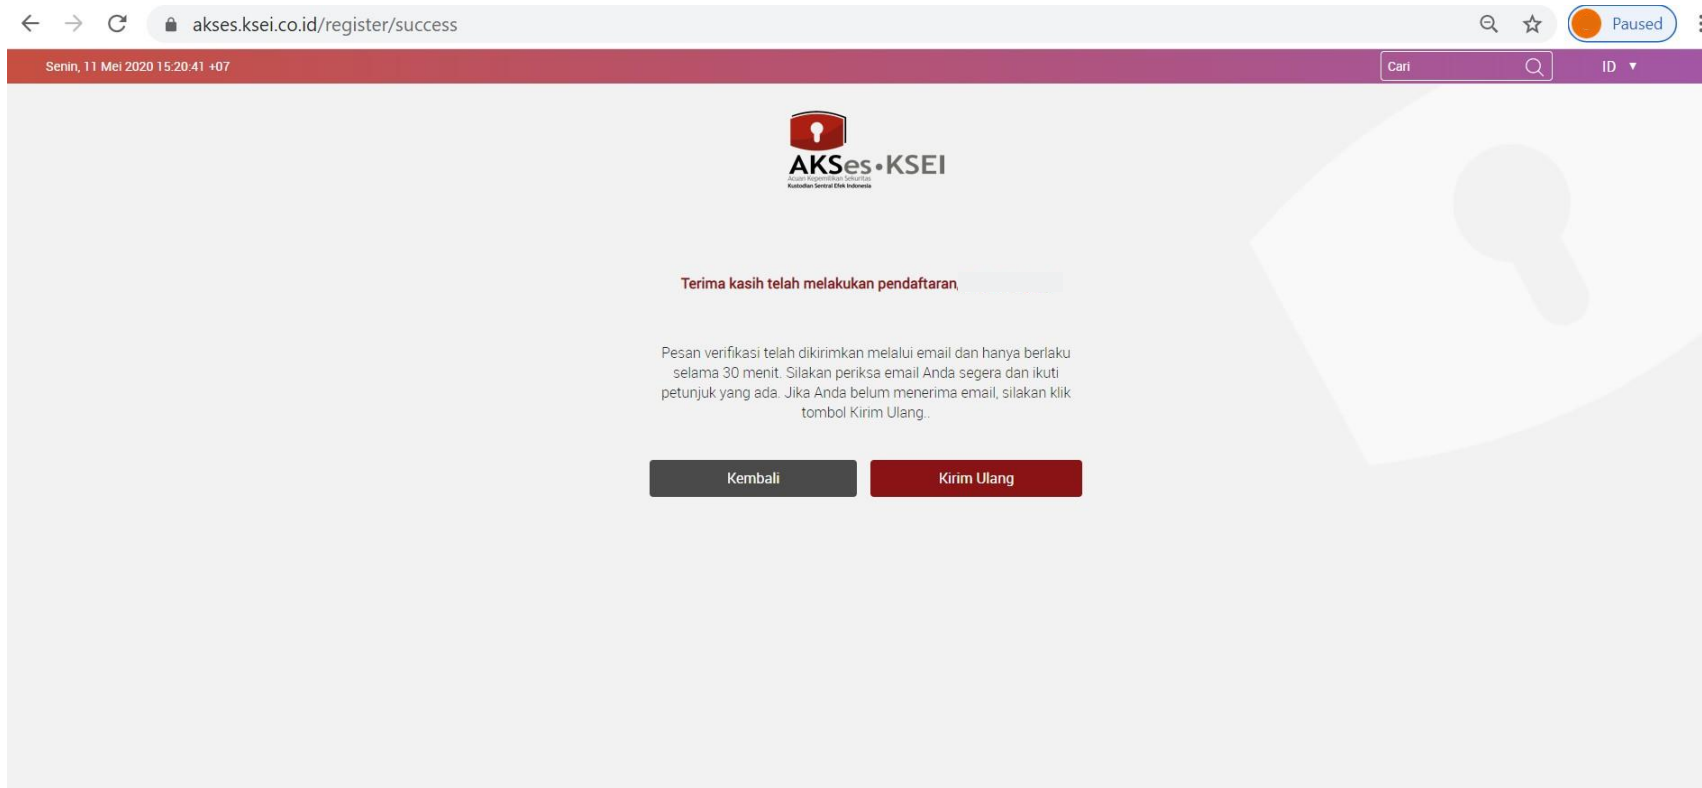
akses.ksei.co.id/register/success

Paused

Senin, 11 Mei 2020 15:20:41 +07

Cari

ID ▼

AKSes•KSEI
Acuan Kepemilikan Sekuritas
Kustodian Sentral Efek Indonesia

Terima kasih telah melakukan pendaftaran, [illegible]

Pesan verifikasi telah dikirimkan melalui email dan hanya berlaku selama 30 menit. Silakan periksa email Anda segera dan ikuti petunjuk yang ada. Jika Anda belum menerima email, silakan klik tombol Kirim Ulang..

Kembali

Kirim Ulang